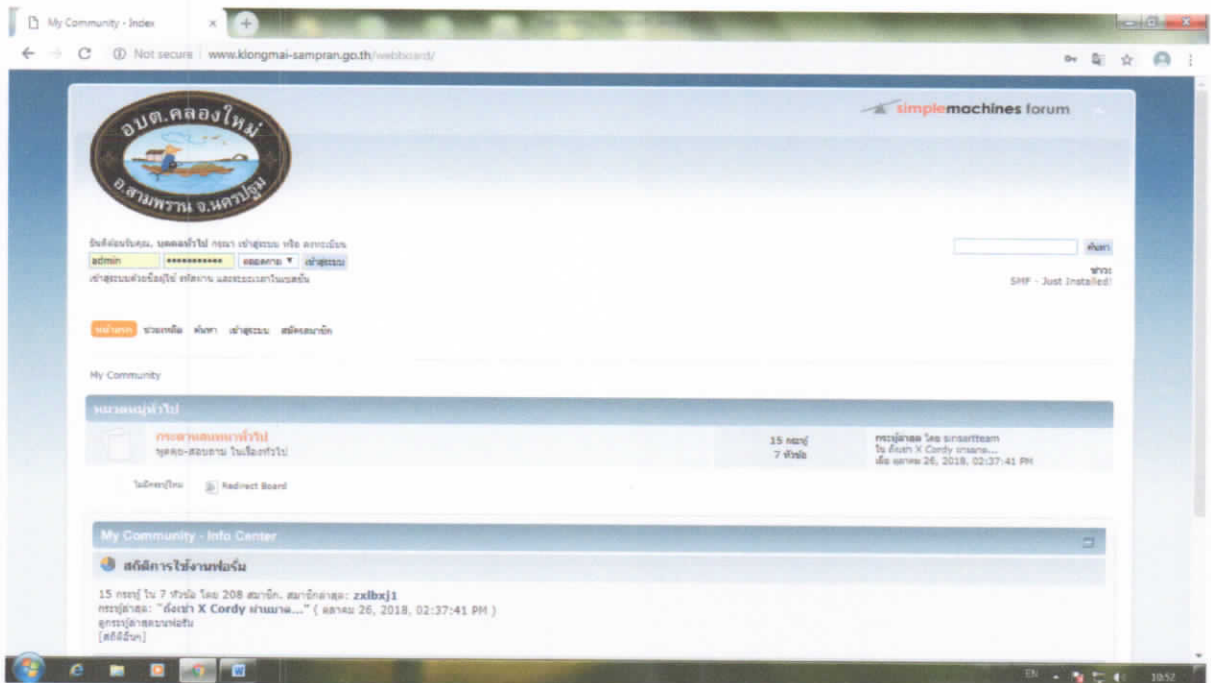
My Community - Index

Not secure | www.klongmai-sampran.go.th/webboard/

อบต.คลองใหม่
อ.สามพราน จ.นครปฐม

simplemachines forum

ยินดีต้อนรับคุณ, บุคคลทั่วไป กรุณา เข้าสู่ระบบ หรือ ลงทะเบียน
admin | •••••••••••• | ตลอดกาล ▼ | เข้าสู่ระบบ
เข้าสู่ระบบด้วยชื่อผู้ใช้ รหัสผ่าน และระยะเวลาในเซสชั่น

ค้นหา

ข่าว:
SMF - Just Installed!

หน้าแรก ช่วยเหลือ ค้นหา เข้าสู่ระบบ สมัครสมาชิก

My Community

หมวดหมู่ทั่วไป

กระดานสนทนาทั่วไป
พูดคุย-สอบถาม ในเรื่องทั่วไป

15 กระทู้
7 หัวข้อ

กระทู้ล่าสุด โดย sinsanteam
ใน ดังเช่า X Cordy ... 
เมื่อ ตุลาคม 26, 2018, 02:37:41 PM

ไม่มีกระทู้ใหม่ Redirect Board

My Community - Info Center

สถิติการใช้งานฟอรั่ม

15 กระทู้ ใน 7 หัวข้อ โดย 208 สมาชิก. สมาชิกล่าสุด: zxlbxj1
กระทู้ล่าสุด: "ดังเช่า X Cordy ... ..." ( ตุลาคม 26, 2018, 02:37:41 PM )
ดูกระทู้ล่าสุดบนฟอรั่ม
[สถิติอื่นๆ]

EN 10:52